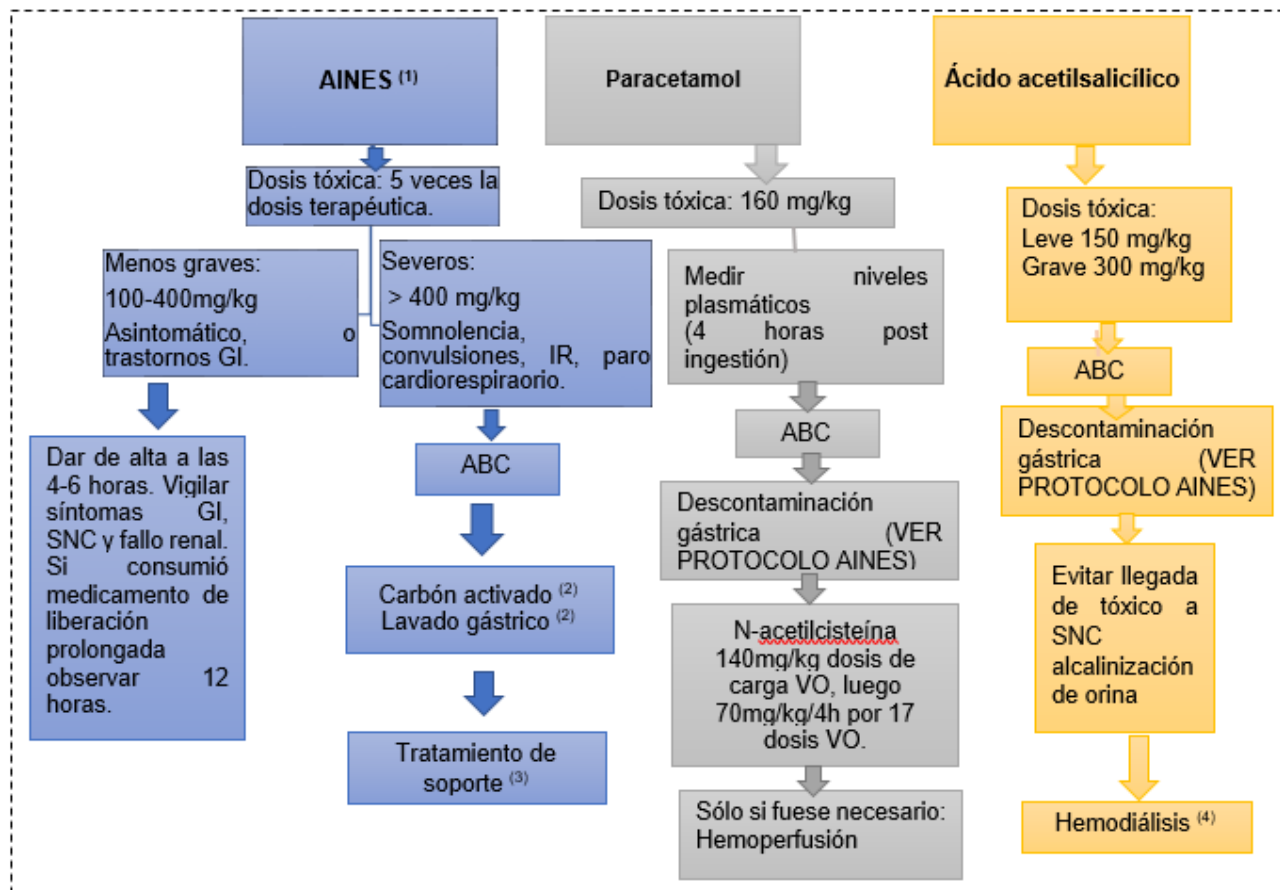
AINES $^{(1)}$

Dosis tóxica: 5 veces la dosis terapéutica.

Menos graves:
100-400mg/kg
Asintomático, o trastornos GI.

Dar de alta a las 4-6 horas. Vigilar síntomas GI, SNC y fallo renal. Si consumió medicamento de liberación prolongada observar 12 horas.

Severos:
> 400 mg/kg
Somnolencia, convulsiones, IR, paro cardiorespiraorio.

ABC

Carbón activado $^{(2)}$
Lavado gástrico $^{(2)}$

Tratamiento de soporte $^{(3)}$

Paracetamol

Dosis tóxica: 160 mg/kg

Medir niveles plasmáticos
(4 horas post ingestión)

ABC

Descontaminación gástrica (VER PROTOCOLO AINES)

N-acetilcisteína 140mg/kg dosis de carga VO, luego 70mg/kg/4h por 17 dosis VO.

Sólo si fuese necesario: Hemoperfusión

Ácido acetilsalicílico

Dosis tóxica:
Leve 150 mg/kg
Grave 300 mg/kg

ABC

Descontaminación gástrica (VER PROTOCOLO AINES)

Evitar llegada de tóxico a SNC alcalinización de orina

Hemodiálisis $^{(4)}$